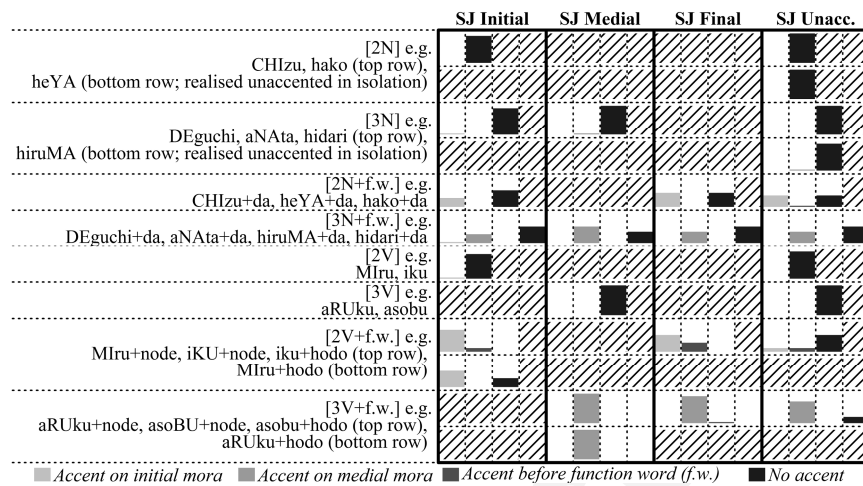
| | SJ Initial | SJ Medial | SJ Final | SJ Unacc. |
|---|---|---|---|---|
| [2N] e.g. CHIzu, hako (top row), heYA (bottom row; realised unaccented in isolation) | | | | |
| [3N] e.g. DEguchi, aNAta, hidari (top row), hiruMA (bottom row; realised unaccented in isolation) | | | | |
| [2N+f.w.] e.g. CHIzu+da, heYA+da, hako+da | | | | |
| [3N+f.w.] e.g. DEguchi+da, aNAta+da, hiruMA+da, hidari+da | | | | |
| [2V] e.g. MIru, iku | | | | |
| [3V] e.g. aRUku, asobu | | | | |
| [2V+f.w.] e.g. MIru+node, iKU+node, iku+hodo (top row), MIru+hodo (bottom row) | | | | |
| [3V+f.w.] e.g. aRUku+node, asoBU+node, asobu+hodo (top row), aRUku+hodo (bottom row) | | | | |

Accent on initial mora  Accent on medial mora  Accent before function word (f.w.)  No accent